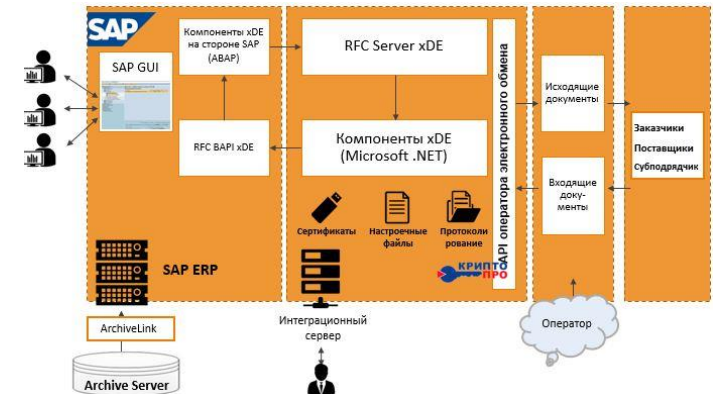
SAP

SAP GUI

Компоненты xDE на стороне SAP (ABAP)

RFC BAPI xDE

SAP ERP

ArchiveLink

Archive Server

RFC Server xDE

Компоненты xDE (Microsoft .NET)

Сертификаты

Настроечные файлы

Протоколирование

КРИПТО ПРО

Интеграционный сервер

API оператора электронного обмена

Исходящие документы

Входящие документы

Оператор

Заказчики
Поставщики
Субподрядчик